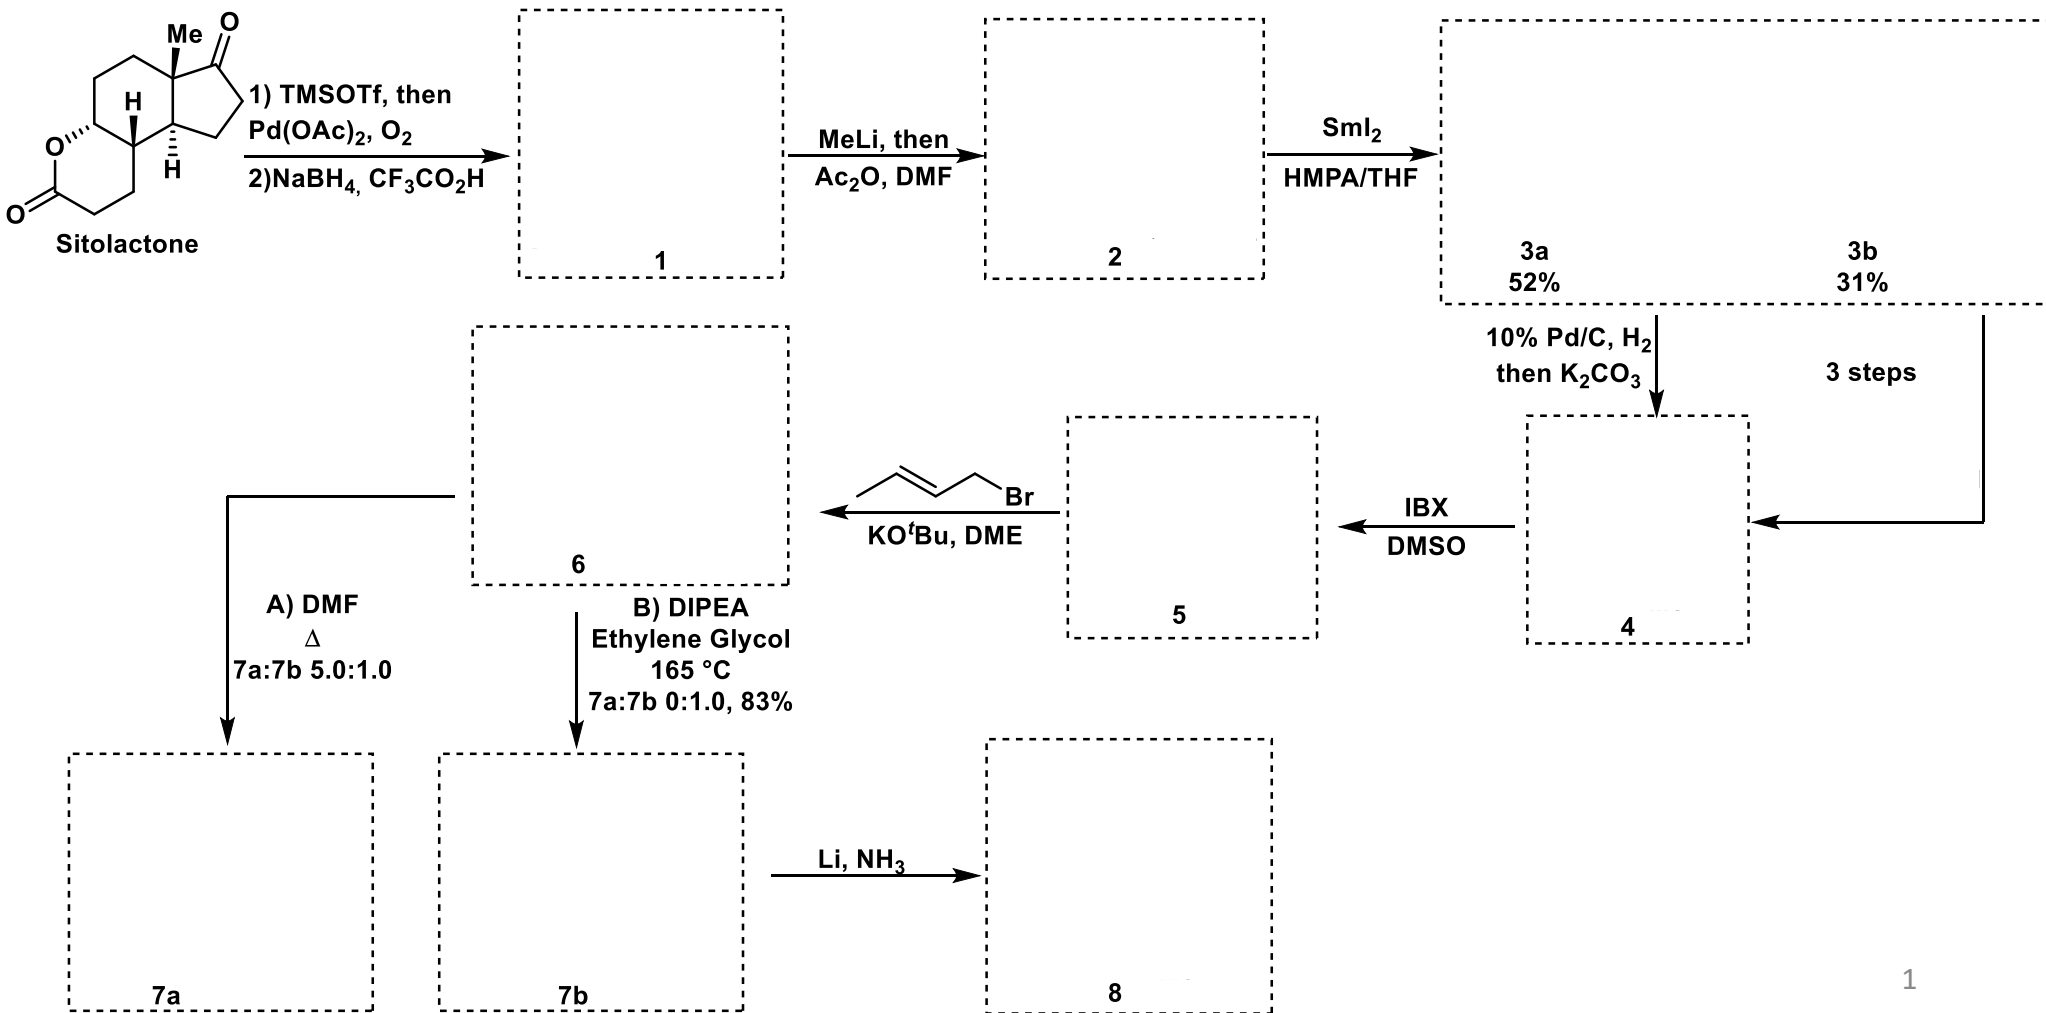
Me
O
H
O
H
O
Sitolactone

1) TMSOTf, then
$Pd(OAc)_2$, $O_2$
2)$NaBH_4$, $CF_3CO_2H$

1

MeLi, then
$Ac_2O$, DMF

2

$SmI_2$
HMPA/THF

3a
52%

3b
31%

10% Pd/C, $H_2$
then $K_2CO_3$

3 steps

4

IBX
DMSO

5

Br
KO$^t$Bu, DME

6

A) DMF
$\Delta$
7a:7b 5.0:1.0

B) DIPEA
Ethylene Glycol
165 °C
7a:7b 0:1.0, 83%

7a

7b

Li, $NH_3$

8

1